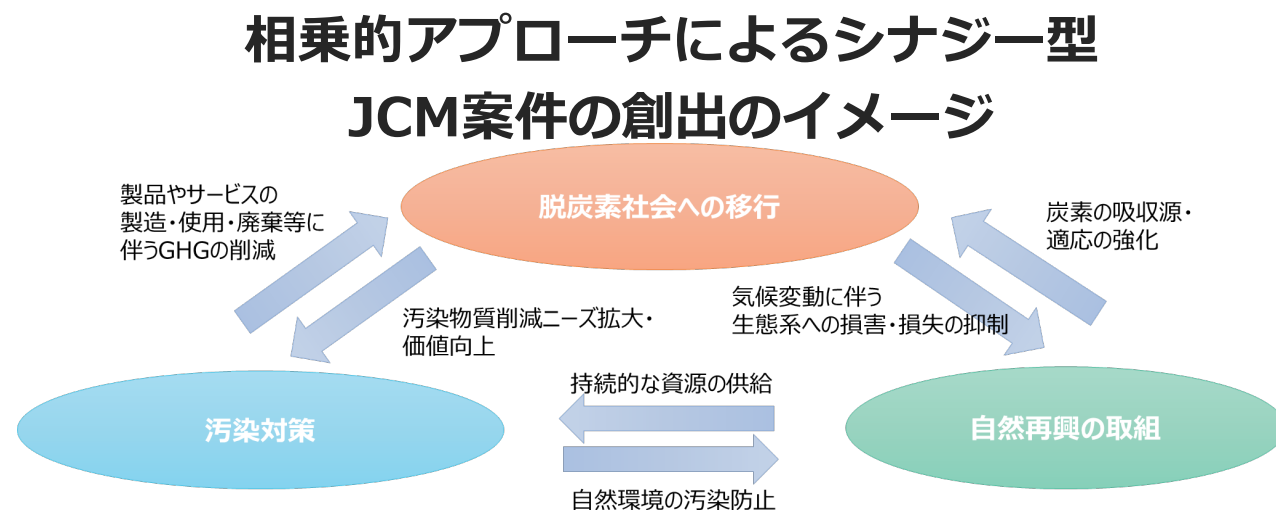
相乗的アプローチによるシナジー型
JCM案件の創出のイメージ

脱炭素社会への移行

製品やサービスの製造・使用・廃棄等に伴うGHGの削減

炭素の吸収源・適応の強化

汚染物質削減ニーズ拡大・価値向上

気候変動に伴う生態系への損害・損失の抑制

持続的な資源の供給

汚染対策

自然再興の取組

自然環境の汚染防止